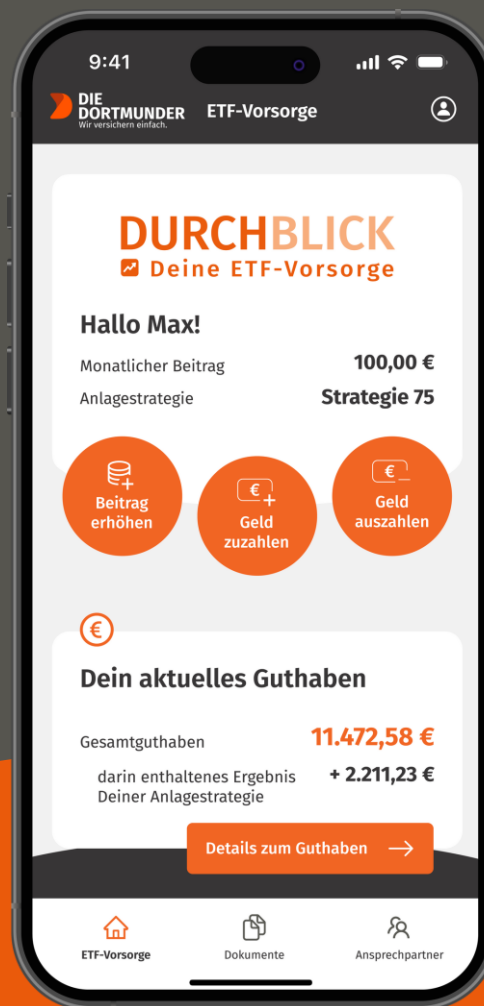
9:41

DIE DORTMUNDER
Wir versichern einfach.

ETF-Vorsorge

DURCHBLICK
Deine ETF-Vorsorge

Hallo Max!

Monatlicher Beitrag 100,00 €
Anlagestrategie Strategie 75

Beitrag erhöhen

Geld zuzahlen

Geld auszahlen

€

Dein aktuelles Guthaben

Gesamtguthaben 11.472,58 €

darin enthaltenes Ergebnis Deiner Anlagestrategie + 2.211,23 €

Details zum Guthaben

ETF-Vorsorge

Dokumente

Ansprechpartner